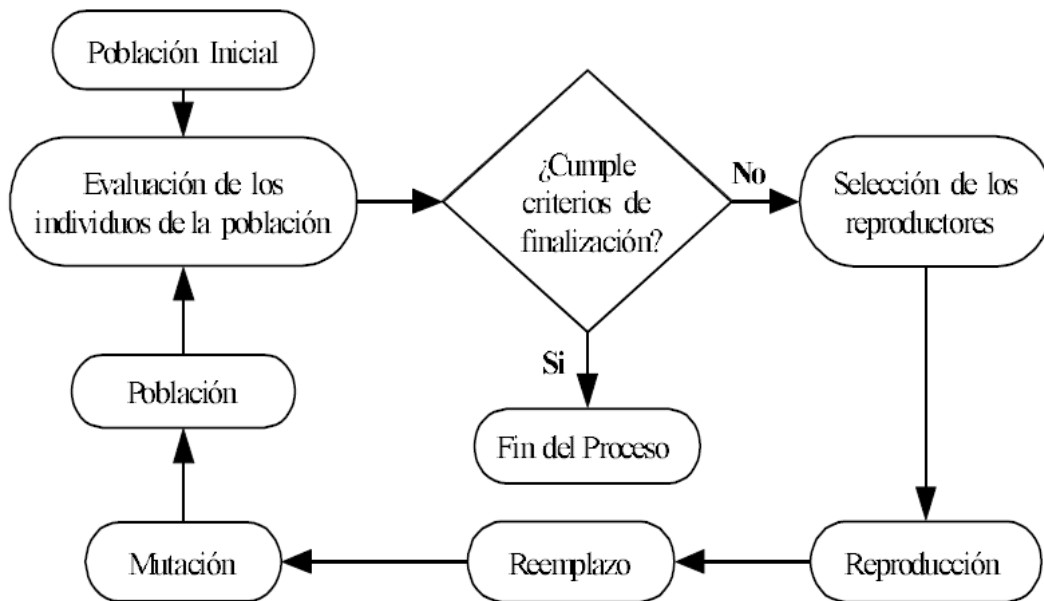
Población Inicial

Evaluación de los individuos de la población

¿Cumple criterios de finalización?

No

Selección de los reproductores

Si

Fin del Proceso

Población

Mutación

Reemplazo

Reproducción